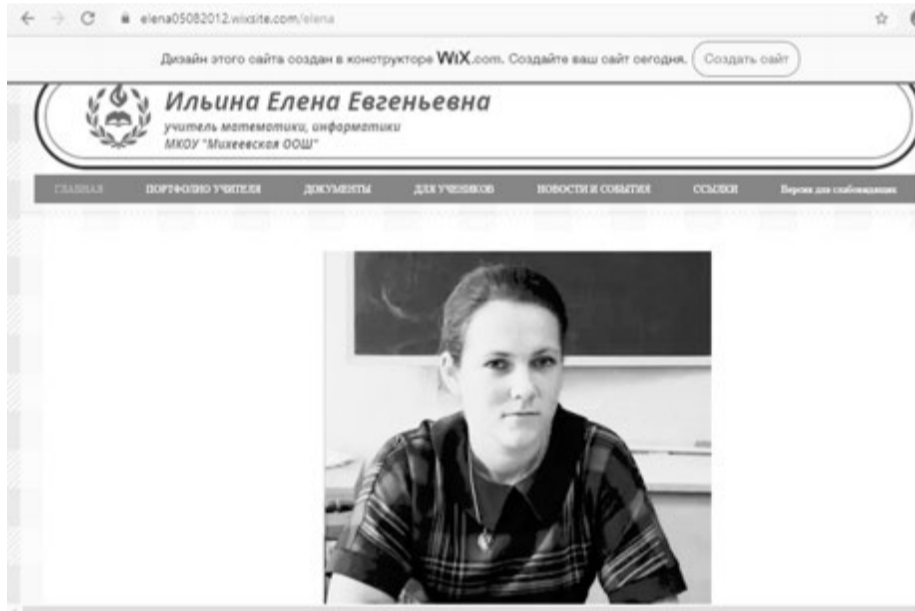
elena05082012.wixsite.com/elena

Дизайн этого сайта создан в конструкторе WIX.com. Создайте ваш сайт сегодня. Создать сайт

Ильина Елена Евгеньевна
учитель математики, информатики
МКОУ "Михеевская ООШ"

ГЛАВНАЯ ПОРТФОЛИО УЧИТЕЛЯ ДОКУМЕНТЫ ДЛЯ УЧЕНИКОВ НОВОСТИ И СОБЫТИЯ ССЫЛКИ Версия для слабовидящих